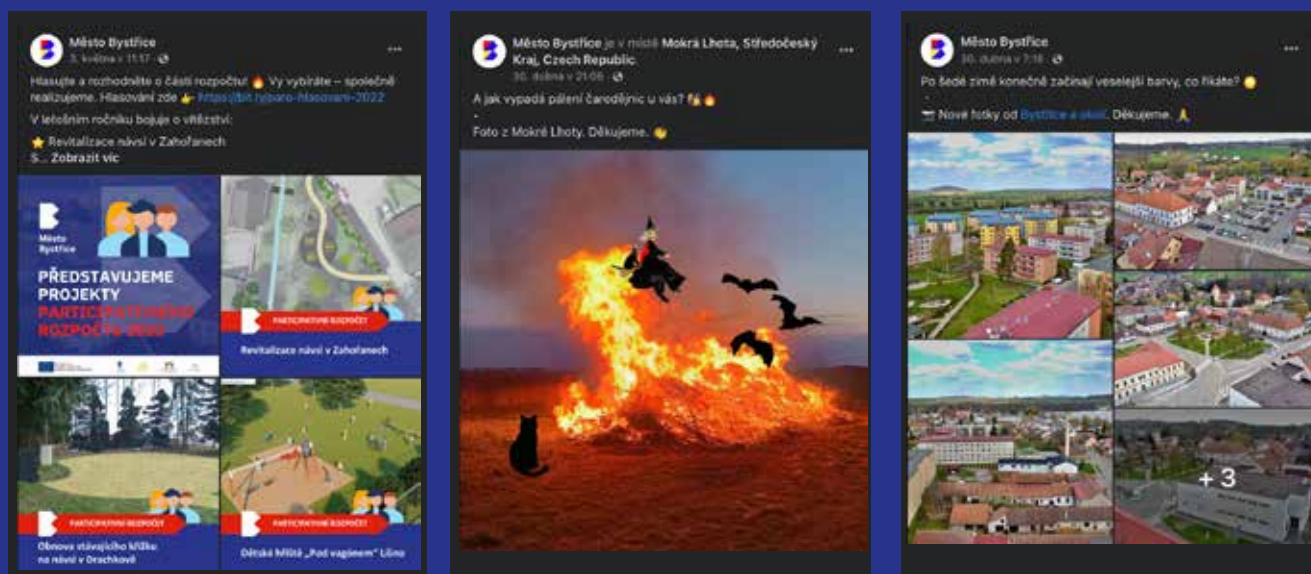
Město Bystřice
3. května v 11:57 · 
Hlasujte a rozhodněte o části rozpočtu! 🔥 Vy vybíráte – společně realizujeme. Hlasování zde 👉 https://bit.ly/paro-hlasovani-2022
V letošním ročníku bojuje o vítězství:
⭐ Revitalizace návsi v Zahořanech
S... Zobrazit víc

Město Bystřice
PŘEDSTAVUJEME PROJEKTY PARTICIPATIVNÍHO ROZPOČTU 2022
PARTICIPATIVNÍ ROZPOČET
Revitalizace návsi v Zahořanech
PARTICIPATIVNÍ ROZPOČET
Obnova stávajícího křížku na návsi v Drachkově
PARTICIPATIVNÍ ROZPOČET
Dětské hřiště „Pod vagónem" Líšno

Město Bystřice je v místě Mokrá Lhota, Středočeský Kraj, Czech Republic.
30. dubna v 21:05 · 
A jak vypadá pálení čarodějnic u vás? 🧙🔥
.
Foto z Mokré Lhoty. Děkujeme. 👏

Město Bystřice
30. dubna v 7:18 · 
Po šedé zimě konečně začínají veselejší barvy, co říkáte? 😊
.
📷 Nové fotky od Bystřice a okolí. Děkujeme. 🙏
+ 3